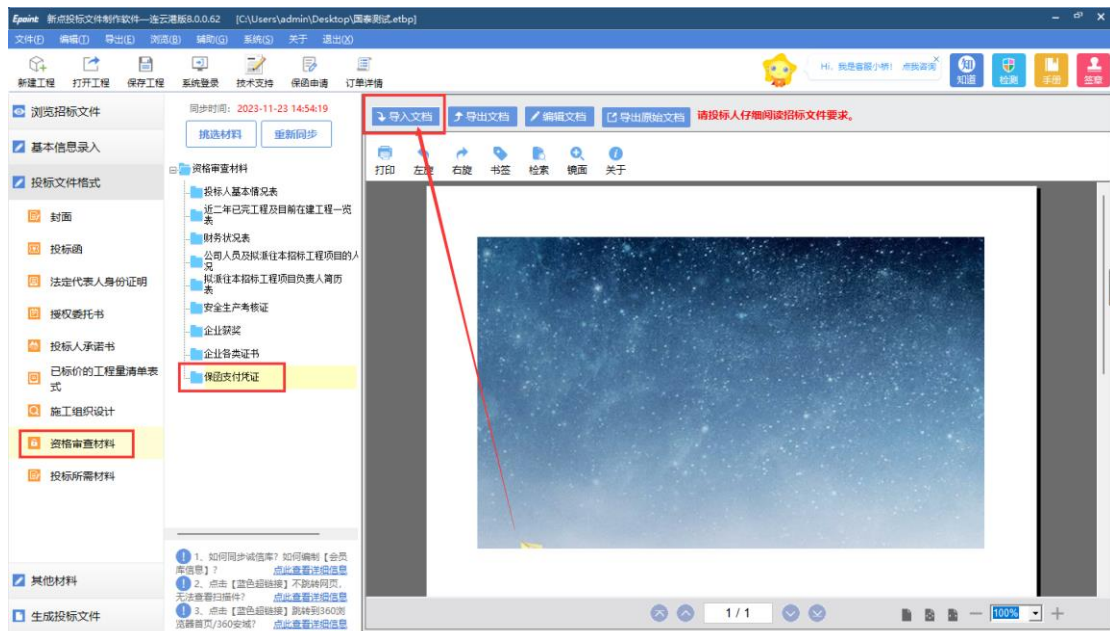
Epoint 新点投标文件制作软件—连云港版8.0.0.62 [C:\Users\admin\Desktop\国泰测试.etbp]

文件(F) 编辑(T) 导出(E) 浏览(B) 辅助(G) 系统(S) 关于 退出(X)

新建工程 打开工程 保存工程 系统登录 技术支持 保函申请 订单详情

Hi, 我是客服小新! 点我咨询 知道 检测 手册 签章

浏览招标文件
基本信息录入
投标文件格式
封面
投标函
法定代表人身份证明
授权委托书
投标人承诺书
已标价的工程量清单表式
施工组织设计
资格审查材料
投标所需材料
其他材料
生成投标文件

同步时间: 2023-11-23 14:54:19
挑选材料 重新同步

资格审查材料
投标人基本情况表
近二年已完工程及目前在建工程一览表
财务状况表
公司人员及拟派往本招标工程项目的人况
拟派往本招标工程项目负责人简历表
安全生产考核证
企业获奖
企业各类证书
保函支付凭证

1、如何同步诚信库? 如何编制【会员库信息】? 点此查看详细信息
2、点击【蓝色超链接】不跳转网页,无法查看扫描件? 点此查看详细信息
3、点击【蓝色超链接】跳转到360浏览器首页/360安城? 点此查看详细信息

导入文档 导出文档 编辑文档 导出原始文档 请投标人仔细阅读招标文件要求。

打印 左旋 右旋 书签 检索 镜面 关于

1 / 1

100%